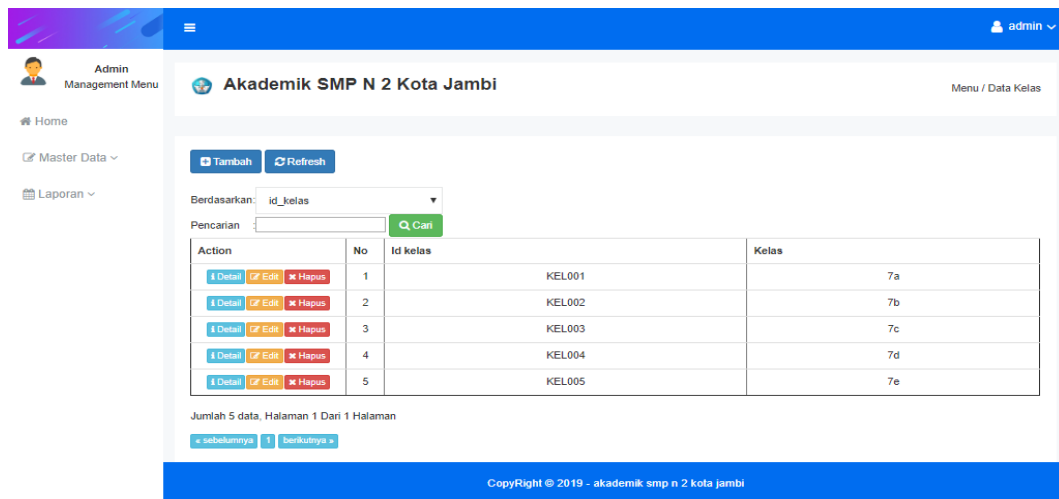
admin

Admin
Management Menu

Home

Master Data

Laporan

Akademik SMP N 2 Kota Jambi

Menu / Data Kelas

Tambah Refresh

Berdasarkan: id_kelas

Pencarian : Cari

| Action | No | Id kelas | Kelas |
|---|---|---|---|
| Detail Edit Hapus | 1 | KEL001 | 7a |
| Detail Edit Hapus | 2 | KEL002 | 7b |
| Detail Edit Hapus | 3 | KEL003 | 7c |
| Detail Edit Hapus | 4 | KEL004 | 7d |
| Detail Edit Hapus | 5 | KEL005 | 7e |

Jumlah 5 data, Halaman 1 Dari 1 Halaman

« sebelumnya 1 berikutnya »

CopyRight © 2019 - akademik smp n 2 kota jambi